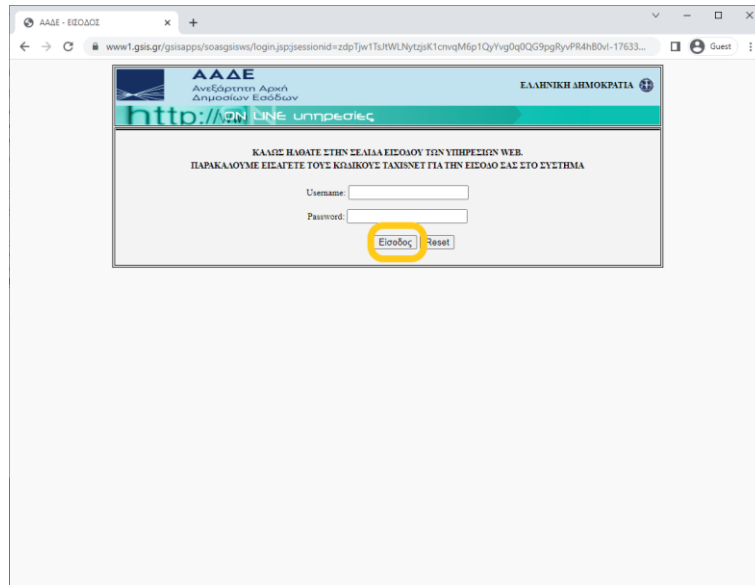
ΑΑΔΕ - ΕΙΣΟΔΟΣ ×

+

www1.gsis.gr/gsisapps/soasgsisws/login.jsp;jsessionid=zdpTjw1TsJtWLNytzjsK1cnvqM6p1QyYvg0q0QG9pgRyvPR4hB0vl-17633...

Guest

ΑΑΔΕ
Ανεξάρτητη Αρχή
Δημοσίων Εσόδων

ΕΛΛΗΝΙΚΗ ΔΗΜΟΚΡΑΤΙΑ

http://ON LINE υπηρεσίες

ΚΑΛΩΣ ΗΛΘΑΤΕ ΣΤΗΝ ΣΕΛΙΔΑ ΕΙΣΟΔΟΥ ΤΩΝ ΥΠΗΡΕΣΙΩΝ WEB.
ΠΑΡΑΚΑΛΟΥΜΕ ΕΙΣΑΓΕΤΕ ΤΟΥΣ ΚΩΔΙΚΟΥΣ TAXISNET ΓΙΑ ΤΗΝ ΕΙΣΟΔΟ ΣΑΣ ΣΤΟ ΣΥΣΤΗΜΑ

Username:

Password:

Είσοδος Reset